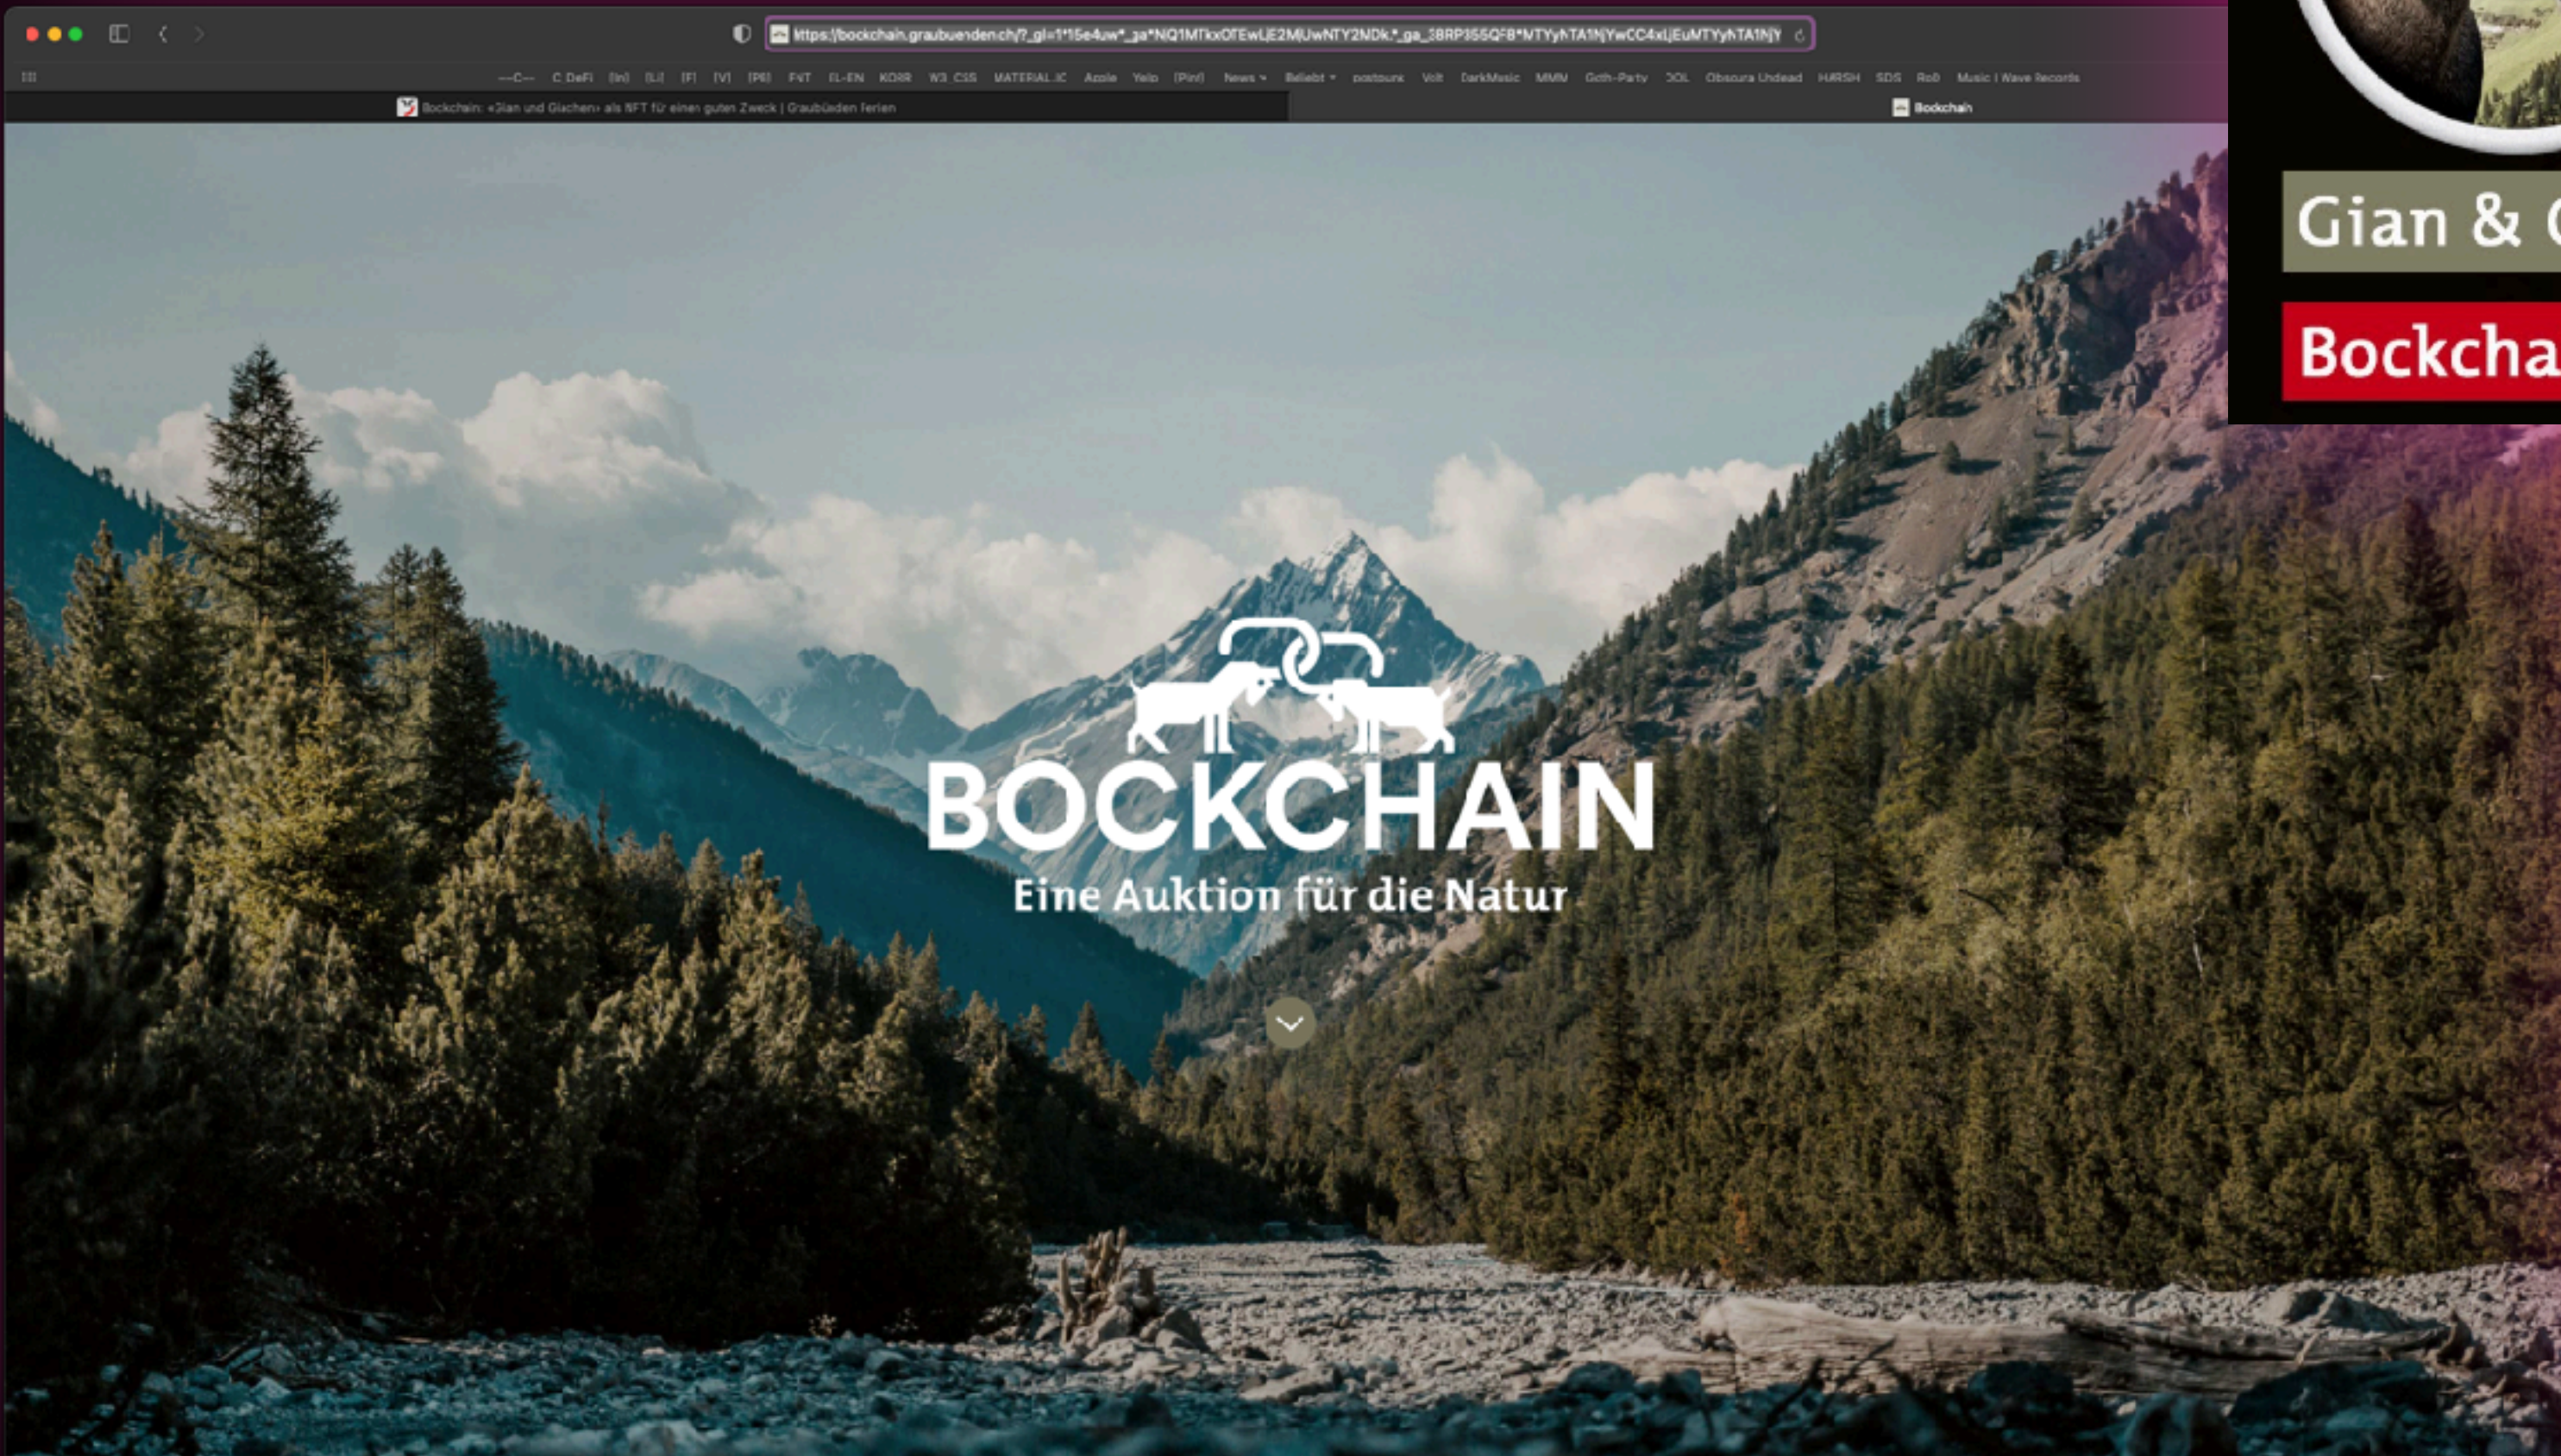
https://bockchain.graubuenden.ch/?_gl=1*15e4uw*_ga*NQ1MTkxOTEwLjE2MUwNTY2NDk.*_ga_3BRP35SQF8*MTYyNTA1NjYwCC4xLjEuMTYyNTA1NjY

---C--- C DeFi [In] [Li] [F] [V] [PR] FNT FL-EN KORR W3 CSS MATERIAL IC Apple Yelp [Pint] News Beliebt postounk Volt DarkMusic MMM Goth-Party DOL Obscura Undead HARSH SDS Rob Music | Wave Records

Bockchain: «Gian und Giachen» als NFT für einen guten Zweck | Graubünden Ferien

Bockchain

Gian & G

Bockcha

BOCKCHAIN

Eine Auktion für die Natur